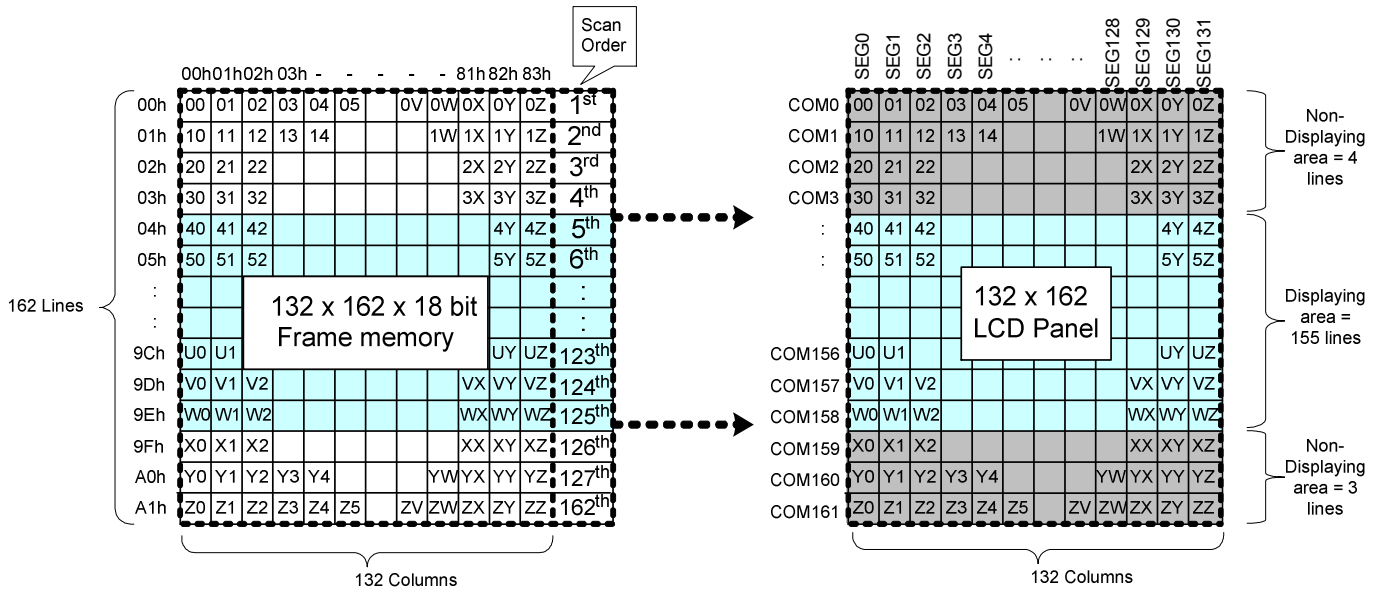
Scan Order

00h 01h 02h 03h - - - - - - 81h 82h 83h

| | | | | | | | | | | | |
|---|---|---|---|---|---|---|---|---|---|---|---|
| 00h | 00 | 01 | 02 | 03 | 04 | 05 | | 0V | 0W | 0X | 0Y | 0Z | 1$^{st}$ |
| 01h | 10 | 11 | 12 | 13 | 14 | | | | 1W | 1X | 1Y | 1Z | 2$^{nd}$ |
| 02h | 20 | 21 | 22 | | | | | | | 2X | 2Y | 2Z | 3$^{rd}$ |
| 03h | 30 | 31 | 32 | | | | | | | 3X | 3Y | 3Z | 4$^{th}$ |
| 04h | 40 | 41 | 42 | | | | | | | | 4Y | 4Z | 5$^{th}$ |
| 05h | 50 | 51 | 52 | | | | | | | | 5Y | 5Z | 6$^{th}$ |
| : | | | | | | | | | | | | | : |
| : | | | | | | | | | | | | | : |
| 9Ch | U0 | U1 | | | | | | | | | UY | UZ | 123$^{th}$ |
| 9Dh | V0 | V1 | V2 | | | | | | | VX | VY | VZ | 124$^{th}$ |
| 9Eh | W0 | W1 | W2 | | | | | | | WX | WY | WZ | 125$^{th}$ |
| 9Fh | X0 | X1 | X2 | | | | | | | XX | XY | XZ | 126$^{th}$ |
| A0h | Y0 | Y1 | Y2 | Y3 | Y4 | | | | YW | YX | YY | YZ | 127$^{th}$ |
| A1h | Z0 | Z1 | Z2 | Z3 | Z4 | Z5 | | ZV | ZW | ZX | ZY | ZZ | 162$^{th}$ |

162 Lines

132 x 162 x 18 bit
Frame memory

132 Columns

SEG0 SEG1 SEG2 SEG3 SEG4 .. .. .. SEG128 SEG129 SEG130 SEG131

| | | | | | | | | | | | |
|---|---|---|---|---|---|---|---|---|---|---|---|
| COM0 | 00 | 01 | 02 | 03 | 04 | 05 | | 0V | 0W | 0X | 0Y | 0Z |
| COM1 | 10 | 11 | 12 | 13 | 14 | | | | 1W | 1X | 1Y | 1Z |
| COM2 | 20 | 21 | 22 | | | | | | | 2X | 2Y | 2Z |
| COM3 | 30 | 31 | 32 | | | | | | | 3X | 3Y | 3Z |
| : | 40 | 41 | 42 | | | | | | | | 4Y | 4Z |
| : | 50 | 51 | 52 | | | | | | | | 5Y | 5Z |
| COM156 | U0 | U1 | | | | | | | | | UY | UZ |
| COM157 | V0 | V1 | V2 | | | | | | | VX | VY | VZ |
| COM158 | W0 | W1 | W2 | | | | | | | WX | WY | WZ |
| COM159 | X0 | X1 | X2 | | | | | | | XX | XY | XZ |
| COM160 | Y0 | Y1 | Y2 | Y3 | Y4 | | | | YW | YX | YY | YZ |
| COM161 | Z0 | Z1 | Z2 | Z3 | Z4 | Z5 | | ZV | ZW | ZX | ZY | ZZ |

132 x 162
LCD Panel

Non-Displaying area = 4 lines

Displaying area = 155 lines

Non-Displaying area = 3 lines

132 Columns